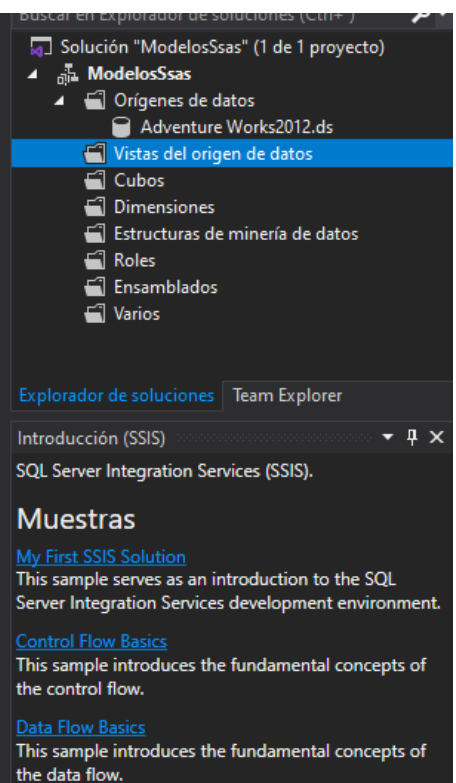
Buscar en Explorador de soluciones (Ctrl+ )

Solución "ModelosSsas" (1 de 1 proyecto)
ModelosSsas
Orígenes de datos
Adventure Works2012.ds
Vistas del origen de datos
Cubos
Dimensiones
Estructuras de minería de datos
Roles
Ensamblados
Varios

Explorador de soluciones | Team Explorer

Introducción (SSIS)

SQL Server Integration Services (SSIS).

Muestras

My First SSIS Solution
This sample serves as an introduction to the SQL Server Integration Services development environment.

Control Flow Basics
This sample introduces the fundamental concepts of the control flow.

Data Flow Basics
This sample introduces the fundamental concepts of the data flow.